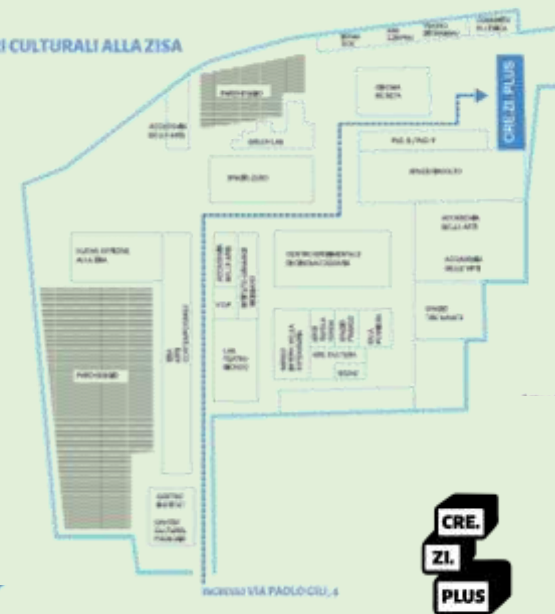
I CULTURALI ALLA ZISA

PARCHEGGIO

ACCADEMIA BELLE ARTI

CINEMA DE SETA

CRE.ZI.PLUS

PAD. 8 / PAD. 9

SPAZIO DELLO

SPAZIO DELLO

NUOVO SPAZIO ALLA ZISA

ACCADEMIA BELLE ARTI

CENTRO SPERIMENTALE DI CINEMATOGRAFIA

ACCADEMIA BELLE ARTI

SPAZIO TAN MARTS

PARCHEGGIO

VOP

CANTIERI CULTURALI ALLA ZISA

LAB TEATRO

ISTITUTO GRAMSCI

CENTRO BIANCO

CANTIERI CULTURALI MARIO

INGRESSO VIA PAOLO GILI, 4

CRE.
ZI.
PLUS